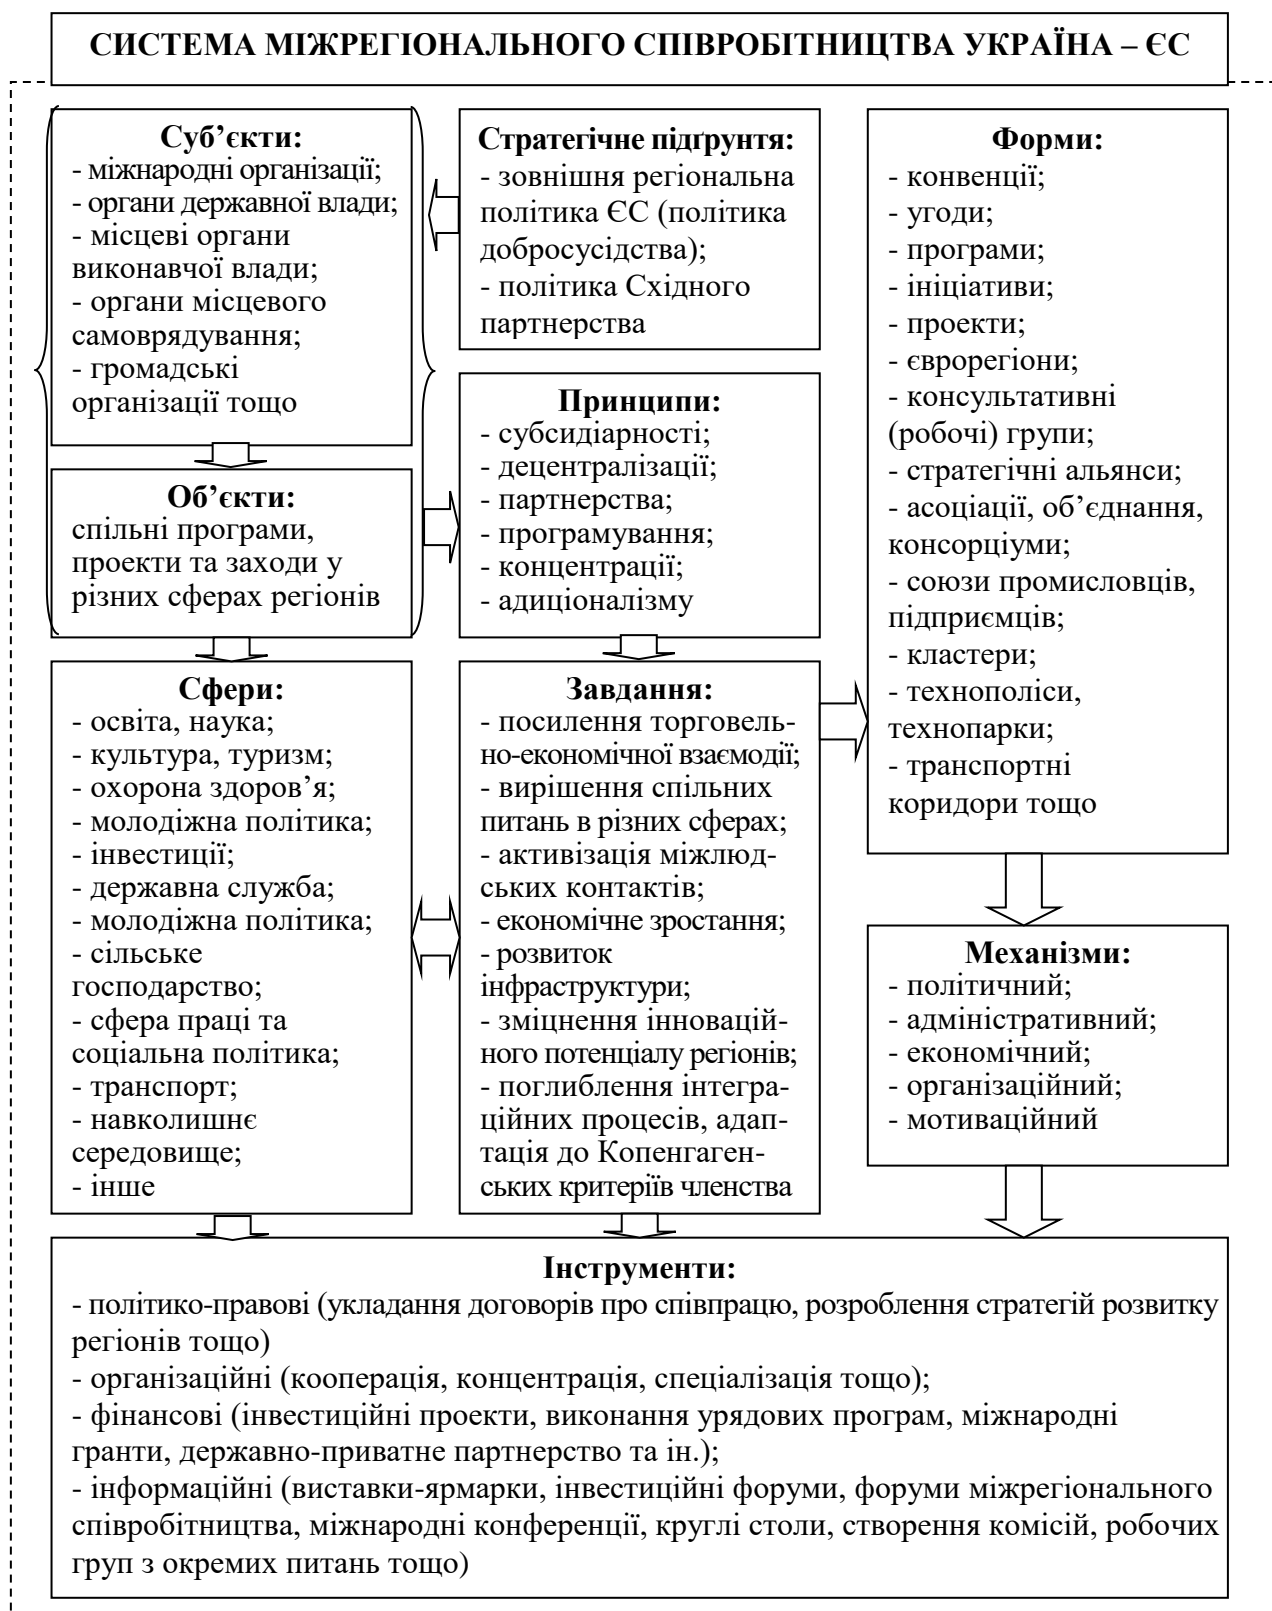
СИСТЕМА МІЖРЕГІОНАЛЬНОГО СПІВРОБІТНИЦТВА УКРАЇНА – ЄС

**Суб'єкти:**
- міжнародні організації;
- органи державної влади;
- місцеві органи виконавчої влади;
- органи місцевого самоврядування;
- громадські організації тощо

**Стратегічне підґрунтя:**
- зовнішня регіональна політика ЄС (політика добросусідства);
- політика Східного партнерства

**Форми:**
- конвенції;
- угоди;
- програми;
- ініціативи;
- проекти;
- єврорегіони;
- консультативні (робочі) групи;
- стратегічні альянси;
- асоціації, об'єднання, консорціуми;
- союзи промисловців, підприємців;
- кластери;
- технополіси, технопарки;
- транспортні коридори тощо

**Об'єкти:**
спільні програми, проекти та заходи у різних сферах регіонів

**Принципи:**
- субсидіарності;
- децентралізації;
- партнерства;
- програмування;
- концентрації;
- адиціоналізму

**Сфери:**
- освіта, наука;
- культура, туризм;
- охорона здоров'я;
- молодіжна політика;
- інвестиції;
- державна служба;
- молодіжна політика;
- сільське господарство;
- сфера праці та соціальна політика;
- транспорт;
- навколишнє середовище;
- інше

**Завдання:**
- посилення торговельно-економічної взаємодії;
- вирішення спільних питань в різних сферах;
- активізація міжлюдських контактів;
- економічне зростання;
- розвиток інфраструктури;
- зміцнення інноваційного потенціалу регіонів;
- поглиблення інтеграційних процесів, адаптація до Копенгагенських критеріїв членства

**Механізми:**
- політичний;
- адміністративний;
- економічний;
- організаційний;
- мотиваційний

**Інструменти:**
- політико-правові (укладання договорів про співпрацю, розроблення стратегій розвитку регіонів тощо)
- організаційні (кооперація, концентрація, спеціалізація тощо);
- фінансові (інвестиційні проекти, виконання урядових програм, міжнародні гранти, державно-приватне партнерство та ін.);
- інформаційні (виставки-ярмарки, інвестиційні форуми, форуми міжрегіонального співробітництва, міжнародні конференції, круглі столи, створення комісій, робочих груп з окремих питань тощо)